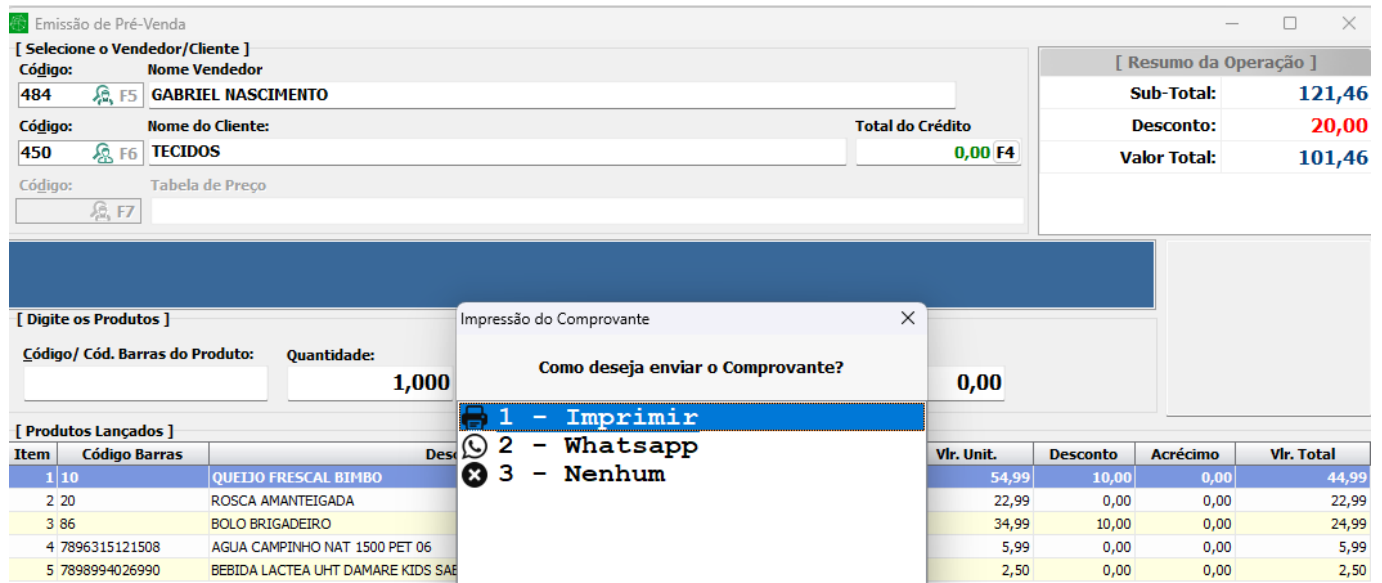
Emissão de Pré-Venda

[ Selecione o Vendedor/Cliente ]
Código:
Nome Vendedor
484
F5
GABRIEL NASCIMENTO
Código:
Nome do Cliente:
Total do Crédito
450
F6
TECIDOS
0,00
F4
Código:
Tabela de Preço
F7

[ Resumo da Operação ]
Sub-Total: 121,46
Desconto: 20,00
Valor Total: 101,46

[ Digite os Produtos ]
Código/ Cód. Barras do Produto:
Quantidade:
1,000
0,00

Impressão do Comprovante
Como deseja enviar o Comprovante?
1 - Imprimir
2 - Whatsapp
3 - Nenhum

[ Produtos Lançados ]

| Item | Código Barras | Desc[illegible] | Vlr. Unit. | Desconto | Acréscimo | Vlr. Total |
|---|---|---|---|---|---|---|
| 1 | 10 | QUEIJO FRESCAL BIMBO | 54,99 | 10,00 | 0,00 | 44,99 |
| 2 | 20 | ROSCA AMANTEIGADA | 22,99 | 0,00 | 0,00 | 22,99 |
| 3 | 86 | BOLO BRIGADEIRO | 34,99 | 10,00 | 0,00 | 24,99 |
| 4 | 7896315121508 | AGUA CAMPINHO NAT 1500 PET 06 | 5,99 | 0,00 | 0,00 | 5,99 |
| 5 | 7898994026990 | BEBIDA LACTEA UHT DAMARE KIDS SAE | 2,50 | 0,00 | 0,00 | 2,50 |